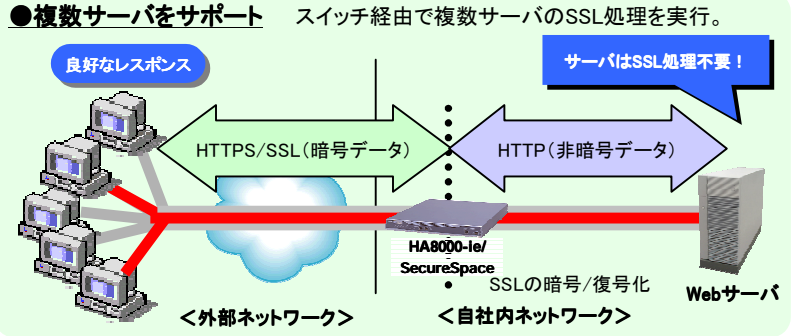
●複数サーバをサポート　スイッチ経由で複数サーバのSSL処理を実行。

良好なレスポンス

サーバはSSL処理不要！

HTTPS/SSL（暗号データ）

HTTP（非暗号データ）

HA8000-le/SecureSpace

SSLの暗号/復号化

Webサーバ

＜外部ネットワーク＞

＜自社内ネットワーク＞